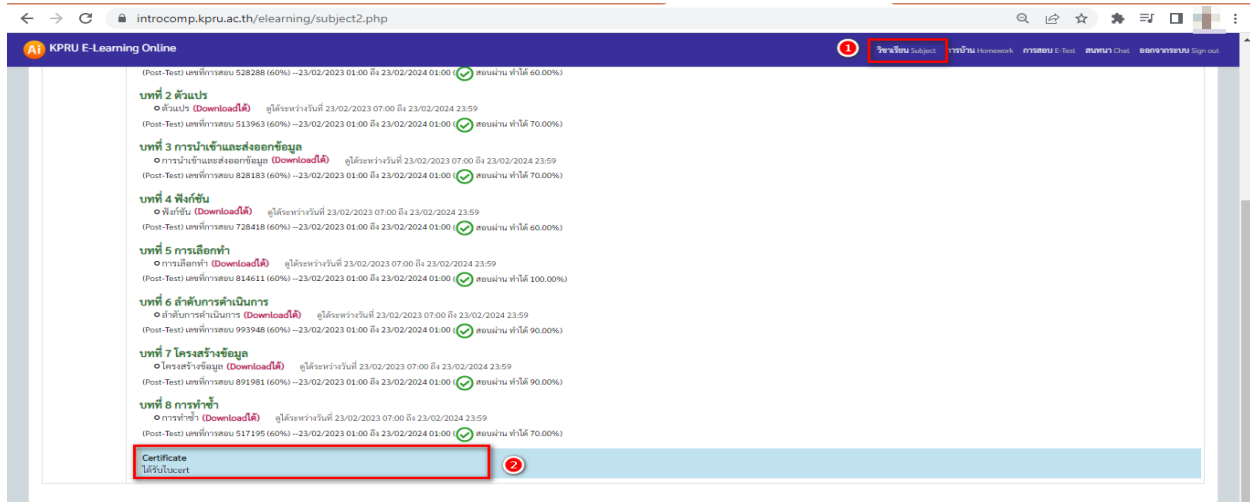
introcomp.kpru.ac.th/elearning/subject2.php

KPRU E-Learning Online

1 วิชาเรียน Subject การบ้าน Homework การสอบ E-Test สนทนา Chat ออกจากระบบ Sign out

(Post-Test) เลขที่การสอบ 528288 (60%) --23/02/2023 01:00 ถึง 23/02/2024 01:00 ( สอบผ่าน ทำได้ 60.00%)

บทที่ 2 ตัวแปร
ตัวแปร (Downloadได้) ดูได้ระหว่างวันที่ 23/02/2023 07:00 ถึง 23/02/2024 23:59
(Post-Test) เลขที่การสอบ 513963 (60%) --23/02/2023 01:00 ถึง 23/02/2024 01:00 ( สอบผ่าน ทำได้ 70.00%)

บทที่ 3 การนำเข้าและส่งออกข้อมูล
การนำเข้าและส่งออกข้อมูล (Downloadได้) ดูได้ระหว่างวันที่ 23/02/2023 07:00 ถึง 23/02/2024 23:59
(Post-Test) เลขที่การสอบ 828183 (60%) --23/02/2023 01:00 ถึง 23/02/2024 01:00 ( สอบผ่าน ทำได้ 70.00%)

บทที่ 4 ฟังก์ชัน
ฟังก์ชัน (Downloadได้) ดูได้ระหว่างวันที่ 23/02/2023 07:00 ถึง 23/02/2024 23:59
(Post-Test) เลขที่การสอบ 728418 (60%) --23/02/2023 01:00 ถึง 23/02/2024 01:00 ( สอบผ่าน ทำได้ 60.00%)

บทที่ 5 การเลือกทำ
การเลือกทำ (Downloadได้) ดูได้ระหว่างวันที่ 23/02/2023 07:00 ถึง 23/02/2024 23:59
(Post-Test) เลขที่การสอบ 814611 (60%) --23/02/2023 01:00 ถึง 23/02/2024 01:00 ( สอบผ่าน ทำได้ 100.00%)

บทที่ 6 ลำดับการดำเนินการ
ลำดับการดำเนินการ (Downloadได้) ดูได้ระหว่างวันที่ 23/02/2023 07:00 ถึง 23/02/2024 23:59
(Post-Test) เลขที่การสอบ 993948 (60%) --23/02/2023 01:00 ถึง 23/02/2024 01:00 ( สอบผ่าน ทำได้ 90.00%)

บทที่ 7 โครงสร้างข้อมูล
โครงสร้างข้อมูล (Downloadได้) ดูได้ระหว่างวันที่ 23/02/2023 07:00 ถึง 23/02/2024 23:59
(Post-Test) เลขที่การสอบ 891981 (60%) --23/02/2023 01:00 ถึง 23/02/2024 01:00 ( สอบผ่าน ทำได้ 90.00%)

บทที่ 8 การทำซ้ำ
การทำซ้ำ (Downloadได้) ดูได้ระหว่างวันที่ 23/02/2023 07:00 ถึง 23/02/2024 23:59
(Post-Test) เลขที่การสอบ 517195 (60%) --23/02/2023 01:00 ถึง 23/02/2024 01:00 ( สอบผ่าน ทำได้ 70.00%)

Certificate
ได้รับใบcert
2